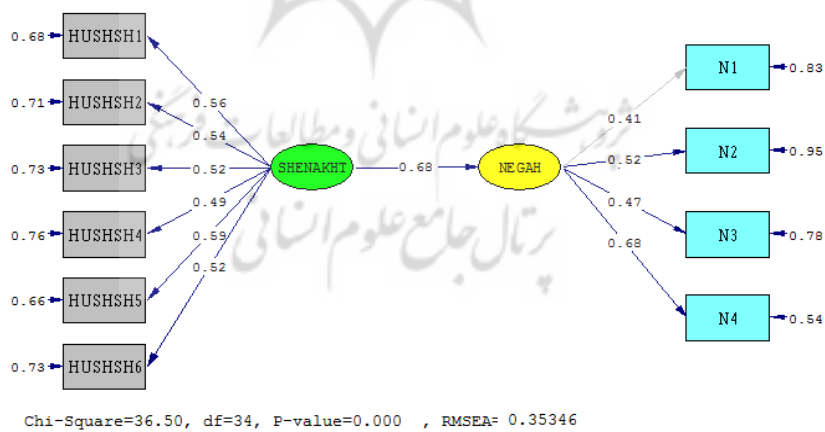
0.68 HUSHSH1
0.71 HUSHSH2
0.73 HUSHSH3
0.76 HUSHSH4
0.66 HUSHSH5
0.73 HUSHSH6

0.56
0.54
0.52
0.49
0.59
0.52

SHENAKHT 0.68 NEGAH

0.41
0.52
0.47
0.68

N1 0.83
N2 0.95
N3 0.78
N4 0.54

پژوهشگاه علوم انسانی و مطالعات فرهنگی
پرتال جامع علوم انسانی

Chi-Square=36.50, df=34, P-value=0.000 , RMSEA= 0.35346